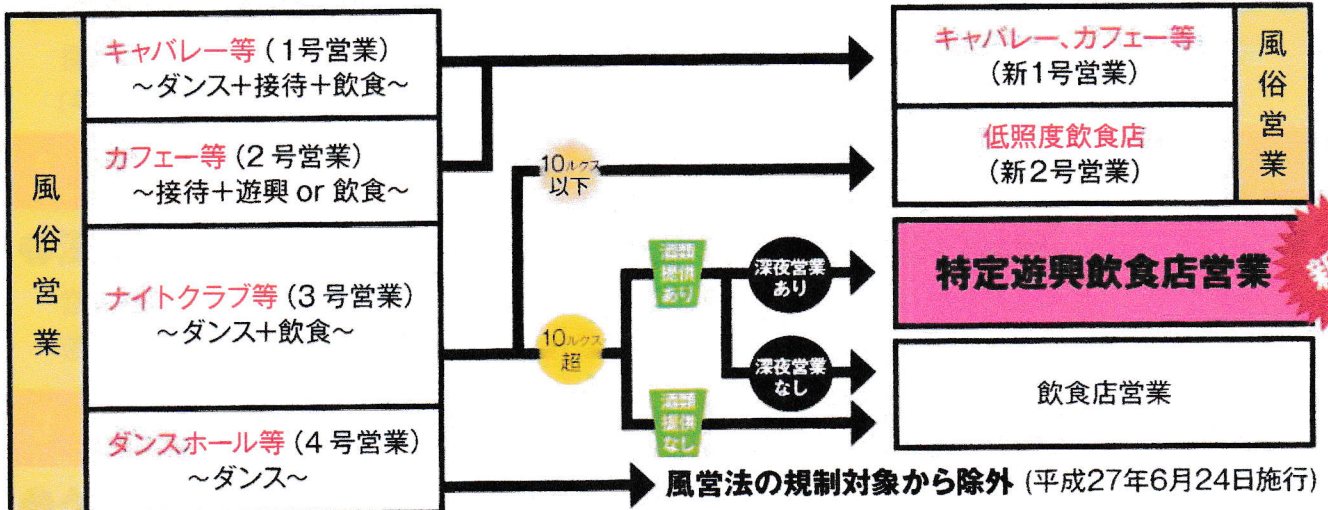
風俗営業

キャバレー等（1号営業）
～ダンス＋接待＋飲食～

カフェー等（2号営業）
～接待＋遊興 or 飲食～

ナイトクラブ等（3号営業）
～ダンス＋飲食～

ダンスホール等（4号営業）
～ダンス～

10ルクス以下

10ルクス超

酒類提供あり

酒類提供なし

深夜営業あり

深夜営業なし

キャバレー、カフェー等
（新1号営業）

低照度飲食店
（新2号営業）

風俗営業

特定遊興飲食店営業

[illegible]

飲食店営業

風営法の規制対象から除外（平成27年6月24日施行）